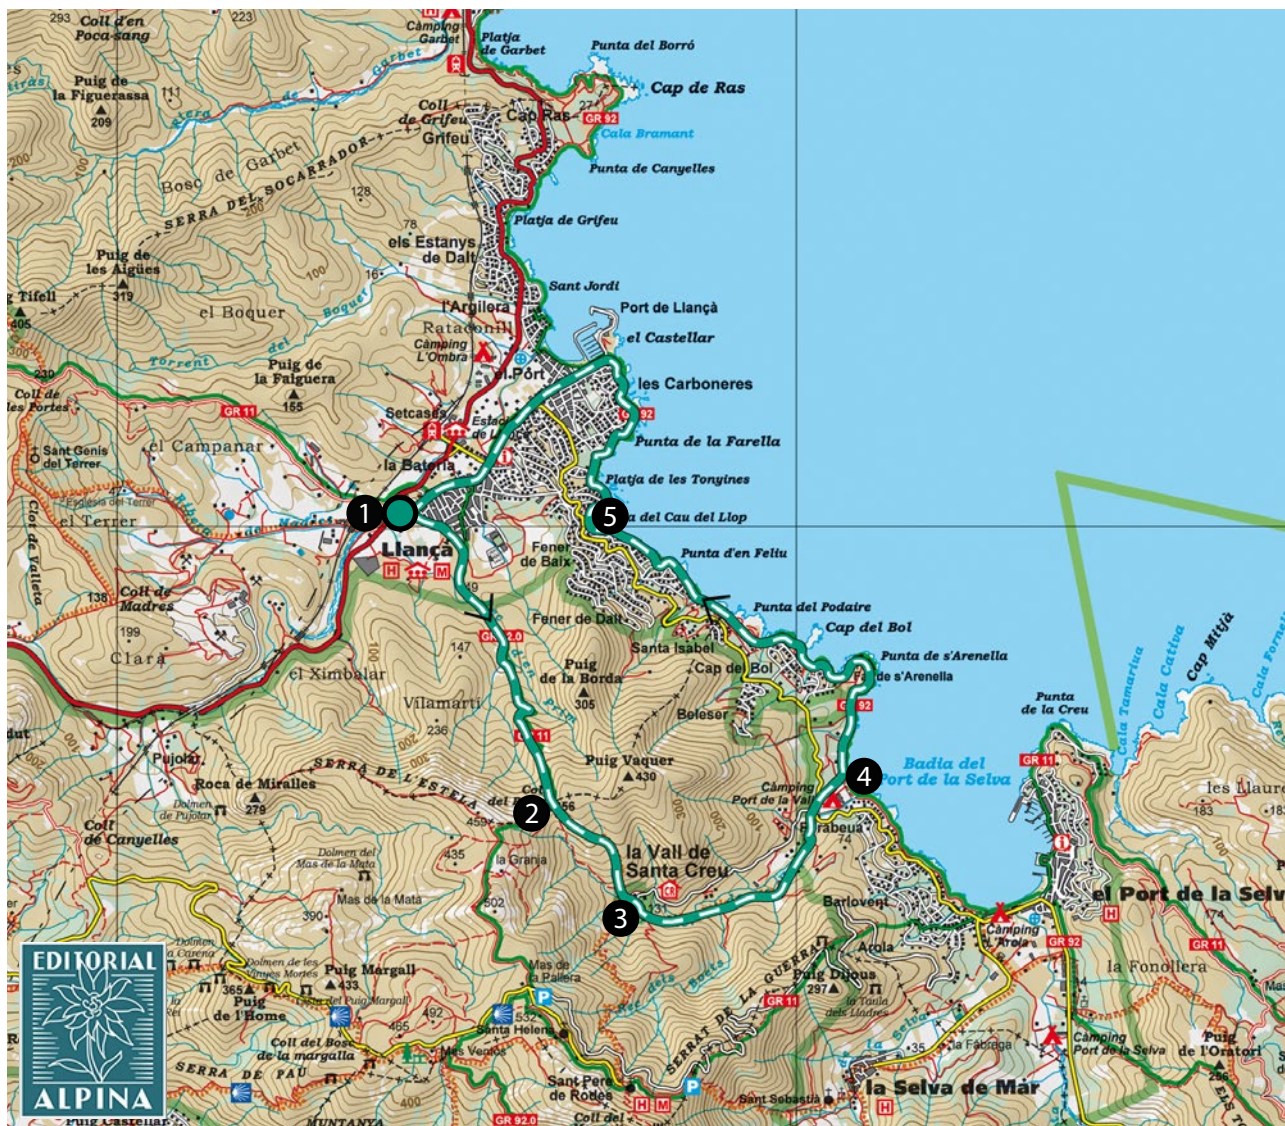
293 Coll d'en Poca-sang
223
Càmping Garbet
Platja de Garbet
Punta del Borró
Cap de Ras
Puig de la Figuerassa
209
Coll de Grifeu
Grifeu
Cap Ras
27
GR 92
Cala Bramant
Punta de Canyelles
Bosc de Garbet
SERRA DEL SOCARRADOR
128
200
100
Platja de Grifeu
78
els Estanys de Dalt
Puig de les Aigües
319
Tifell
405
16
Sant Jordi
el Boquer
l'Argilera
Port de Llançà
Rataconill
el Castellar
Càmping L'Ombra
el Port
Torrent
Puig de la Falguera
155
les Carboneres
230
Coll de les Portes
GR 11
Setcases
Estació de Llançà
GR 92
Punta de la Farella
Sant Genís del Terrer
el Campanar
la Bateria
Platja de les Tonyines
Església del Terrer
el Terrer
1
5
Cala del Cau del Llop
Llançà
Fener de Baix
Punta d'en Feliu
Coll de Madres
138
Fener de Dalt
Punta del Podaire
199
GR 2.0
Cap del Bol
Clara
147
Santa Isabel
Cap del Bol
Punta de s'Arenella
el Ximbalar
Puig de la Borda
305
de s'Arenella
Vilamartí
Beleser
GR 92
Punta de la Creu
Cala Tamariua
Cala Cativa
Cap Mitjà
Cala Fornells
236
GR 11
Pujols
Puig Vaquer
430
Badia del Port de la Selva
GR 11
les Llaurd
Roca de Miralles
279
SERRA DE L'ESTELA
Càmping Port de la Vall
4
183
Dolmen de Pujolar
Coll del 2
356
Frabeua
74
Coll de Canyelles
459
Dolmen del Mas de la Mata
la Granja
435
la Vall de Santa Creu
Mas de la Mata
502
131
3
Barlovent
el Port de la Selva
390
Càmping Arola
GR 92
174
GR 11
Arola
SERRAT DE LA GUERRA
Dolmen de la Carena
Dolmen de les Vinyes Mortes
Puig Margall
433
Mas de la Pallera
Puig Dijous
297
la Fonollera
365
Dolmen del Puig Margall
P
GR 11
la Taula dels Lladres
Puig de l'Home
492
Santa Helena
532
Rec dels Boets
Coll del Bosc de la margalla
465
Mas Ventós
35
la Fàbrega
Càmping Port de la Selva
Puig de l'Oratori
SERRA DE PAU
Sant Pere de Rodes
P
la Selva de Mar
Sant Sebastià
400
Coll del
MUNTANYA
GR 92.0
Puig Castellar
EDITORIAL ALPINA